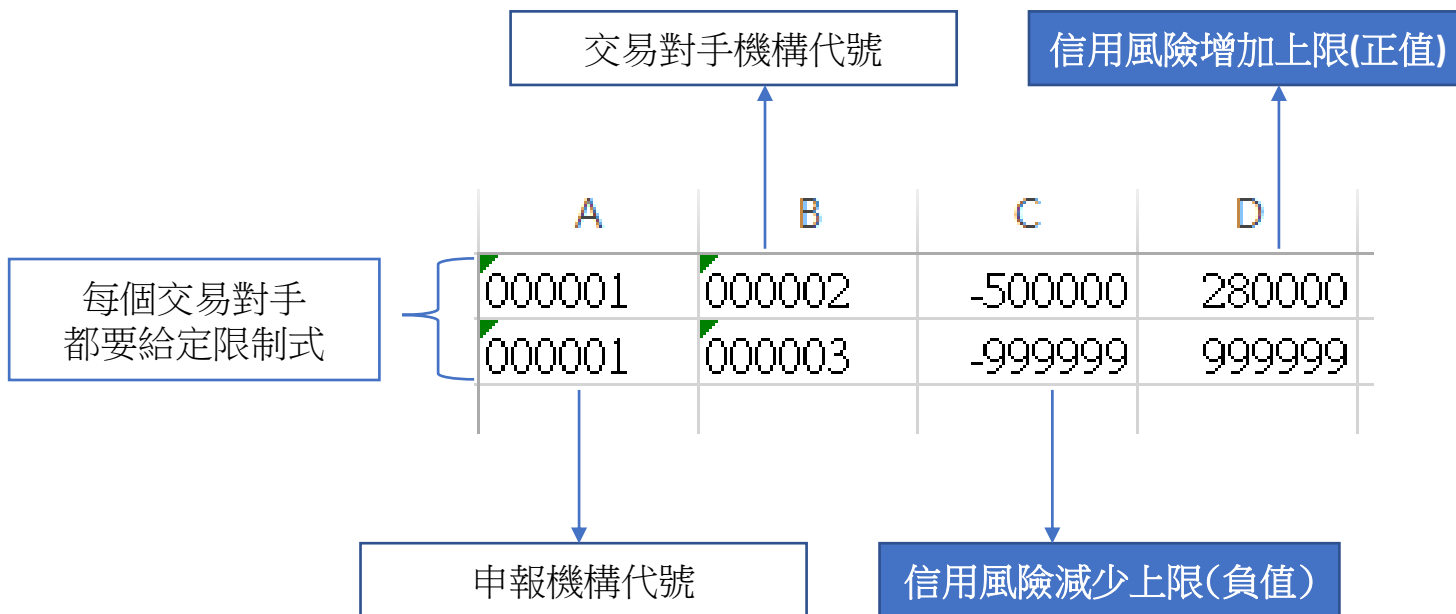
交易對手機構代號

信用風險增加上限(正值)

每個交易對手
都要給定限制式

| A | B | C | D |
|---|---|---|---|
| 000001 | 000002 | -500000 | 280000 |
| 000001 | 000003 | -999999 | 999999 |

申報機構代號

信用風險減少上限(負值)